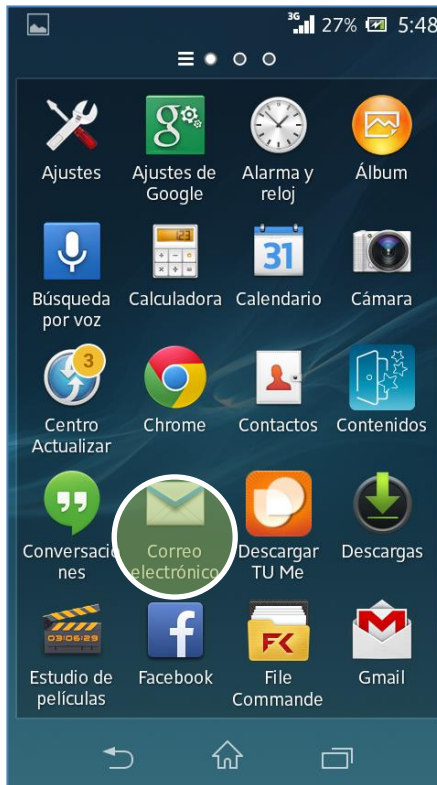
3G 27% 5:48

Ajustes
Ajustes de Google
Alarma y reloj
Álbum
Búsqueda por voz
Calculadora
Calendario
Cámara
3
Centro Actualizar
Chrome
Contactos
Contenidos
Conversaciones
Correo electrónico
Descargar TU Me
Descargas
Estudio de películas
Facebook
File Commande
Gmail